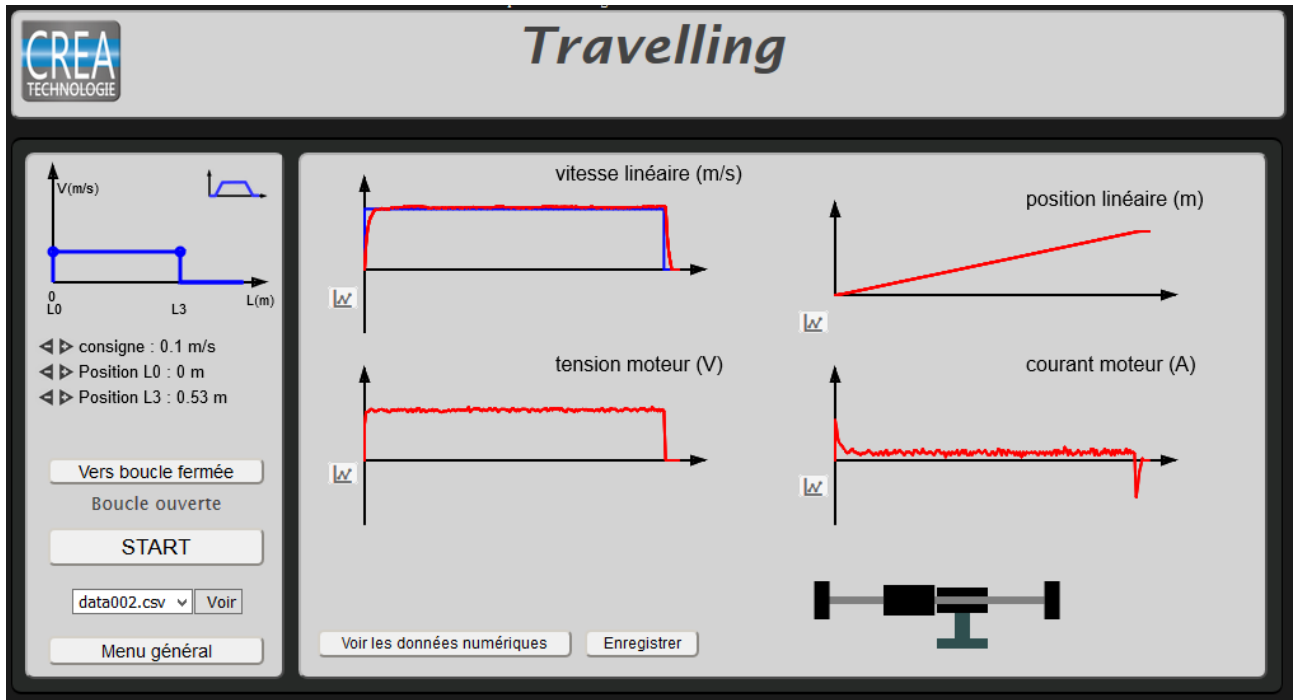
CREA
TECHNOLOGIE

Travelling

V(m/s)

0
L0

L3

L(m)

consigne : 0.1 m/s
Position L0 : 0 m
Position L3 : 0.53 m

Vers boucle fermée

Boucle ouverte

START

data002.csv Voir

Menu général

vitesse linéaire (m/s)

position linéaire (m)

tension moteur (V)

courant moteur (A)

Voir les données numériques

Enregistrer